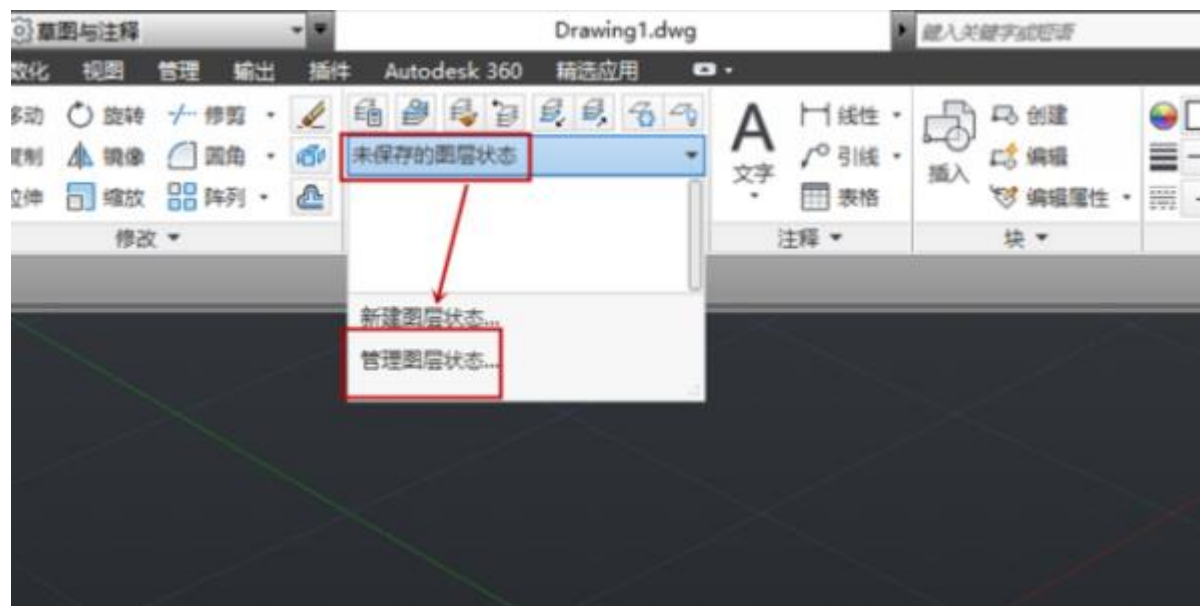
草图与注释
Drawing1.dwg
键入关键字或短语
数化 视图 管理 输出 插件 Autodesk 360 精选应用
移动 旋转 修剪
复制 镜像 圆角
拉伸 缩放 阵列
修改
未保存的图层状态
新建图层状态...
管理图层状态...
文字
线性
引线
表格
注释
插入
创建
编辑
编辑属性
块